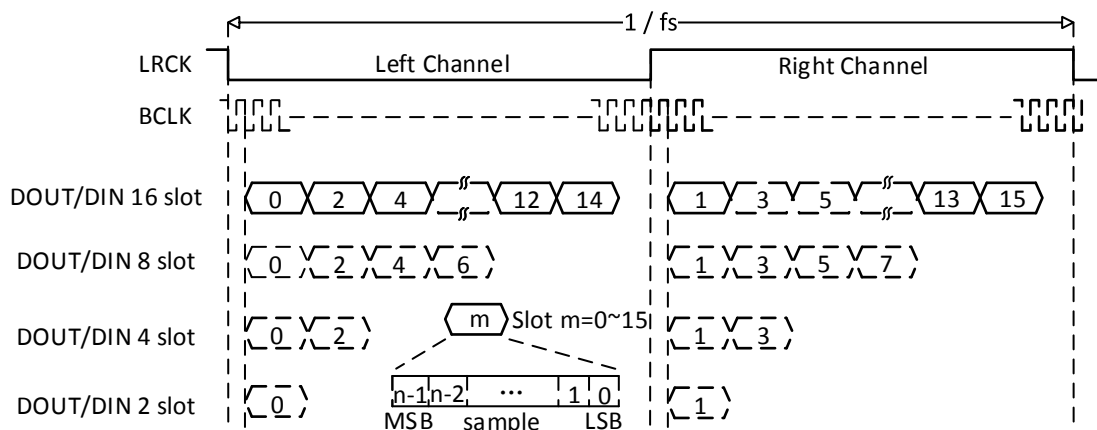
1 / fs

LRCK
Left Channel
Right Channel

BCLK

DOUT/DIN 16 slot
0
2
4
12
14
1
3
5
13
15

DOUT/DIN 8 slot
0
2
4
6
1
3
5
7

DOUT/DIN 4 slot
0
2
m
Slot m=0~15
1
3

DOUT/DIN 2 slot
0
n-1
n-2
…
1
0
MSB
sample
LSB
1